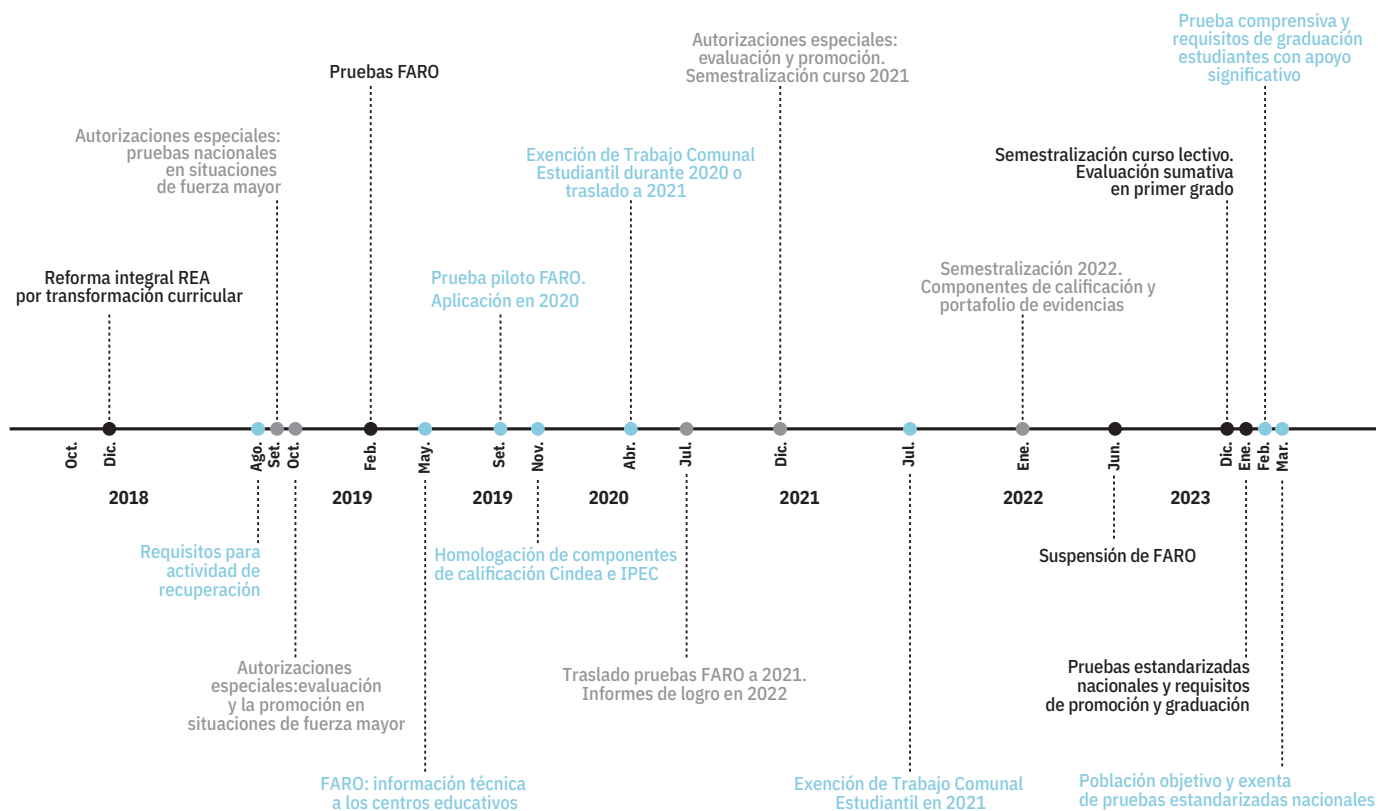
Pruebas FARO

Autorizaciones especiales: pruebas nacionales en situaciones de fuerza mayor

Reforma integral REA por transformación curricular

Prueba piloto FARO. Aplicación en 2020

Exención de Trabajo Comunal Estudiantil durante 2020 o traslado a 2021

Autorizaciones especiales: evaluación y promoción. Semestralización curso 2021

Semestralización 2022. Componentes de calificación y portafolio de evidencias

Semestralización curso lectivo. Evaluación sumativa en primer grado

Prueba comprensiva y requisitos de graduación estudiantes con apoyo significativo

Oct. Dic. 2018 Ago. Set. Oct. Feb. 2019 May. Set. 2019 Nov. Abr. 2020 Jul. Dic. 2021 Jul. Ene. 2022 Jun. Dic. 2023 Ene. Feb. Mar.

Requisitos para actividad de recuperación

Homologación de componentes de calificación Cindea e IPEC

Suspensión de FARO

Autorizaciones especiales:evaluación y la promoción en situaciones de fuerza mayor

Traslado pruebas FARO a 2021. Informes de logro en 2022

Pruebas estandarizadas nacionales y requisitos de promoción y graduación

FARO: información técnica a los centros educativos

Exención de Trabajo Comunal Estudiantil en 2021

Población objetivo y exenta de pruebas estandarizadas nacionales